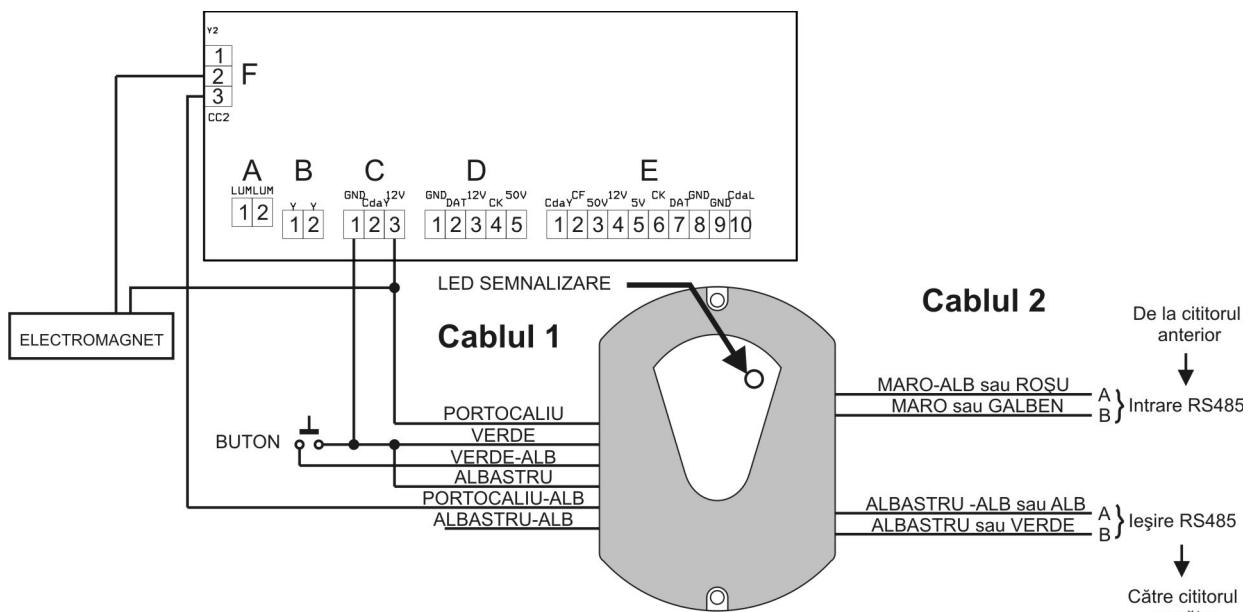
Y2
1
2
3
F
CC2

A
LUM LUM
1 2

B
Y Y
1 2

C
GND CdaY 12V
1 2 3

D
GND DAT 12V CK 50V
1 2 3 4 5

E
CdaY CF 50V 12V 5V CK DAT GND GND CdaL
1 2 3 4 5 6 7 8 9 10

LED SEMNALIZARE

Cablul 2

De la cititorul anterior

ELECTROMAGNET

Cablul 1

MARO-ALB sau ROŞU
MARO sau GALBEN
A
B
Intrare RS485

PORTOCALIU
BUTON
VERDE
VERDE-ALB
ALBASTRU
PORTOCALIU-ALB
ALBASTRU-ALB

ALBASTRU -ALB sau ALB
ALBASTRU sau VERDE
A
B
Ieşire RS485

Către cititorul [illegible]